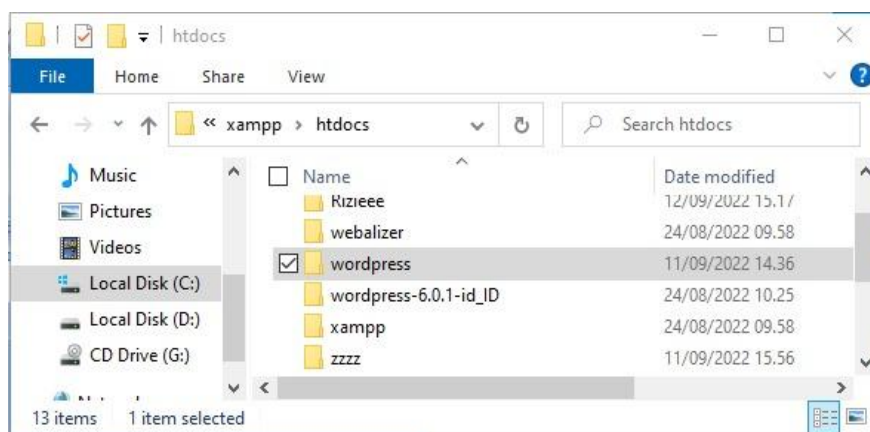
htdocs

File Home Share View

« xampp › htdocs

Search htdocs

Music
Pictures
Videos
Local Disk (C:)
Local Disk (D:)
CD Drive (G:)
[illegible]

| Name | Date modified |
|---|---|
| Rizieee | 12/09/2022 15.17 |
| webalizer | 24/08/2022 09.58 |
| wordpress | 11/09/2022 14.36 |
| wordpress-6.0.1-id_ID | 24/08/2022 10.25 |
| xampp | 24/08/2022 09.58 |
| zzzz | 11/09/2022 15.56 |

13 items 1 item selected